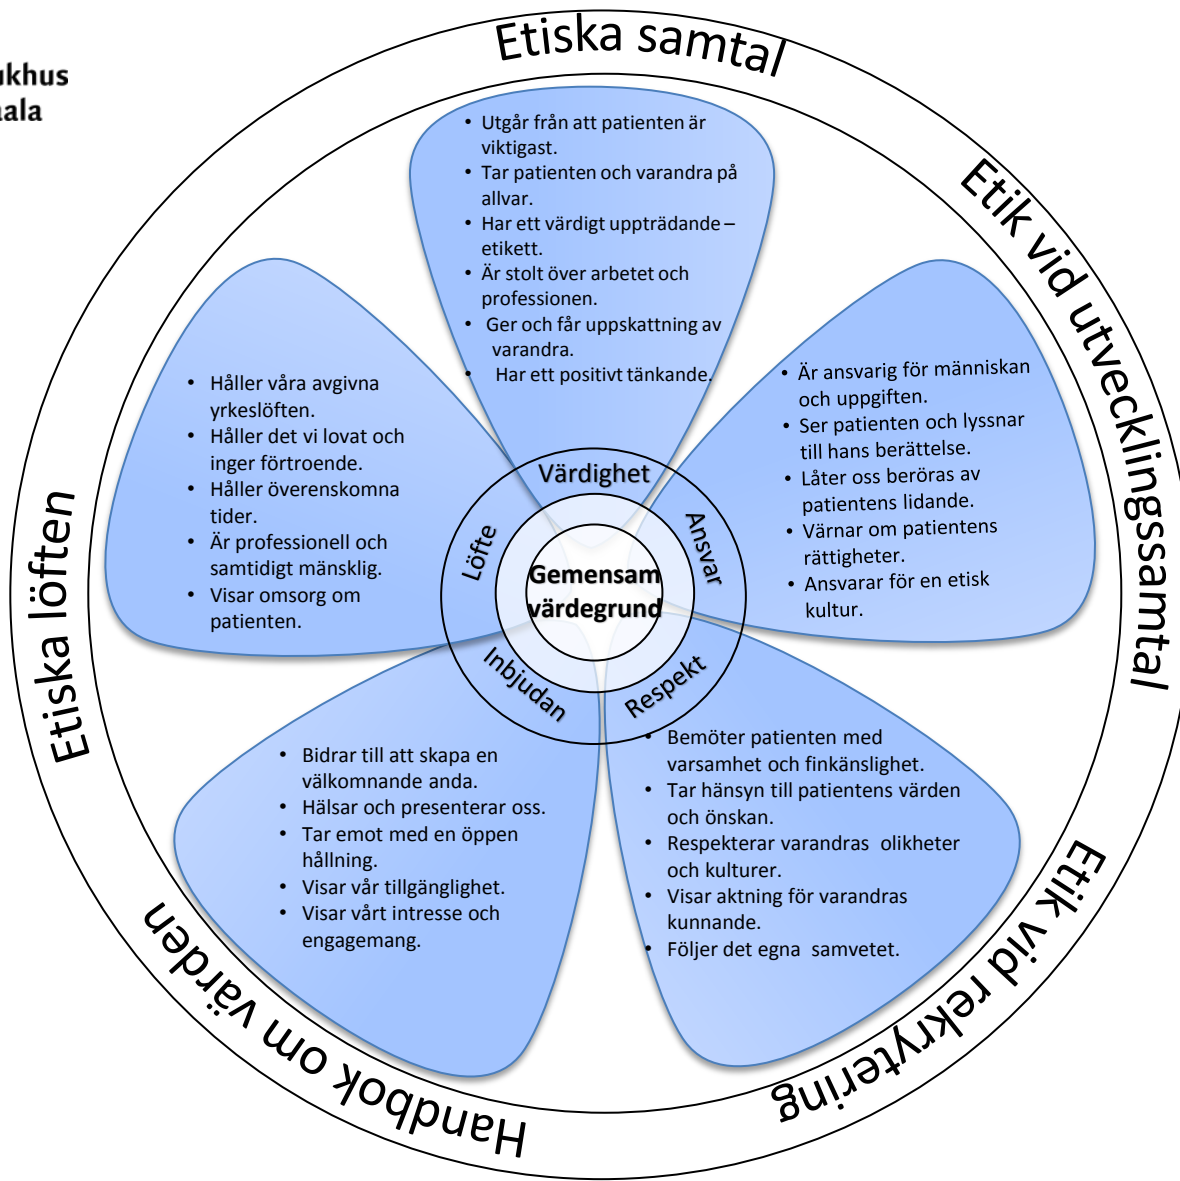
ukhus
ala

Etiska samtal

Etik vid utvecklingssamtal

Etik vid rekrytering

Handbok om värden

Etiska löften

- Utgår från att patienten är viktigast.
- Tar patienten och varandra på allvar.
- Har ett värdigt uppträdande – etikett.
- Är stolt över arbetet och professionen.
- Ger och får uppskattning av varandra.
- Har ett positivt tänkande.

- Är ansvarig för människan och uppgiften.
- Ser patienten och lyssnar till hans berättelse.
- Låter oss beröras av patientens lidande.
- Värnar om patientens rättigheter.
- Ansvarar för en etisk kultur.

- Bemöter patienten med varsamhet och finkänslighet.
- Tar hänsyn till patientens värden och önskan.
- Respekterar varandras olikheter och kulturer.
- Visar aktning för varandras kunnande.
- Följer det egna samvetet.

- Bidrar till att skapa en välkomnande anda.
- Hälsar och presenterar oss.
- Tar emot med en öppen hållning.
- Visar vår tillgänglighet.
- Visar vårt intresse och engagemang.

- Håller våra avgivna yrkeslöften.
- Håller det vi lovat och inger förtroende.
- Håller överenskomna tider.
- Är professionell och samtidigt mänsklig.
- Visar omsorg om patienten.

Värdighet
Ansvar
Respekt
Inbjudan
Löfte

Gemensam värdegrund